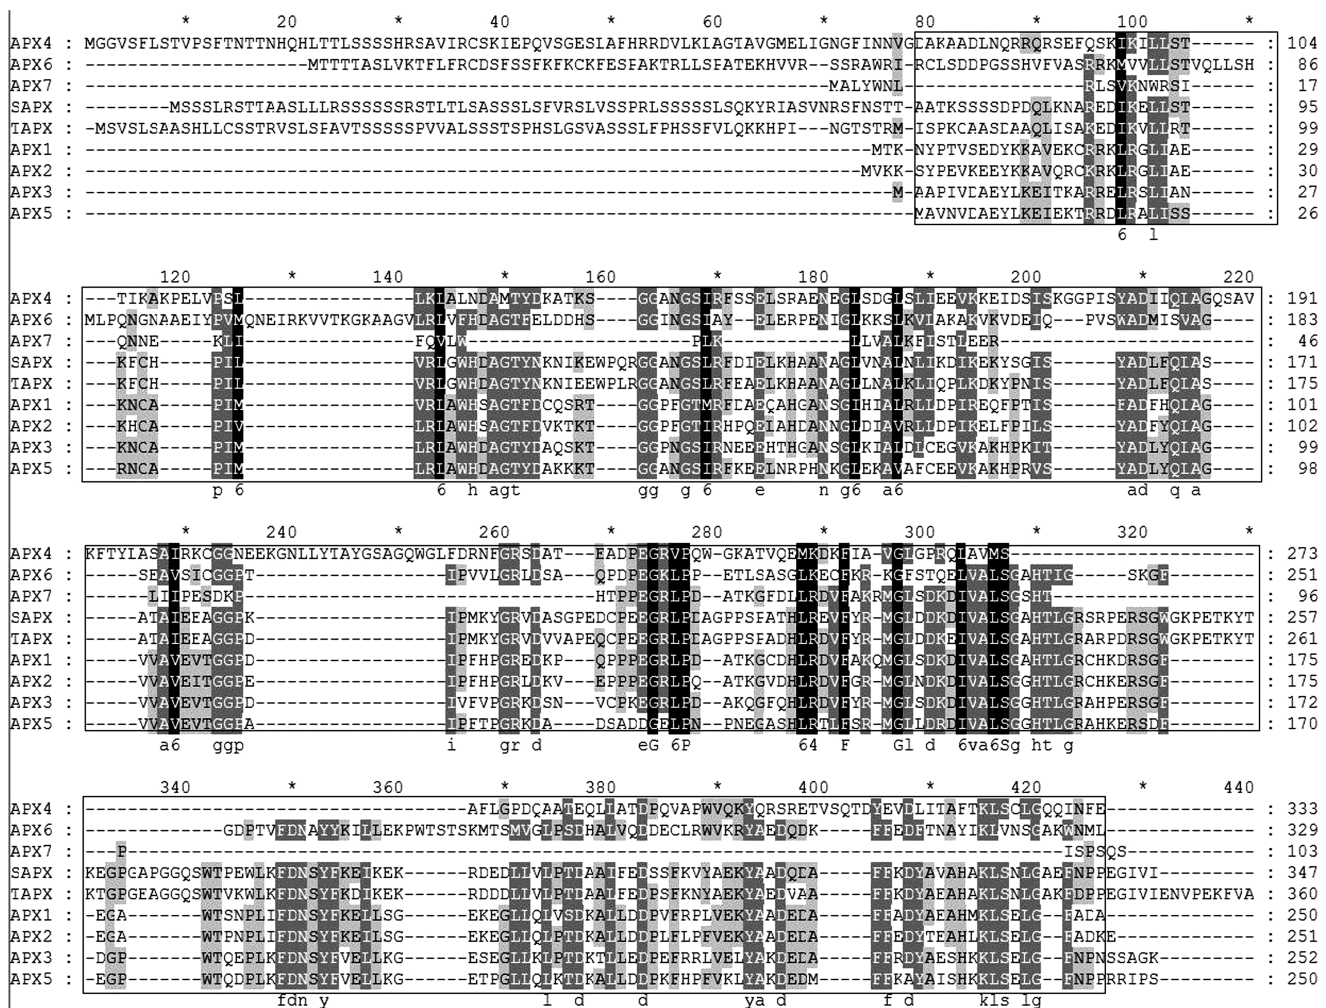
* 20 * 40 * 60 * 80 * 100 *

APX4 : MGGVSFLSTVPSFTNTTNHQHLTTLSSSSHRSAVIRCSKIEPQVSGESIAFHRRDVLKLAGTAVGMELIGNGFINNVGLAKAADLNQRRQRSEFQSKIKILLST------ : 104
APX6 : ------------------------------MTTTTASLVKTKFLFRCDSFSSFKFKCKFESFAKTRLLSFATEKHVVR--SSRAWRI-RCLSDDPGSSHVFVASRRKMVVLLSTVQLLSH : 86
APX7 : ----------------------------------------------------------------------------MALYWNL-------------RLSVKNWRSI : 17
SAPX : --------MSSSLRSTTAASLLLRSSSSSSRSTLTLSASSSLSFVRSLVSSPRLSSSSSLSQKYRIASVNRSFNSTT-AATKSSSSDPDQLKNAREDIKELLST------ : 95
TAPX : -MSVSLSAASHLLCSSTRVSLSFAVTSSSSSPVVALSSSTSPHSLGSVASSSLFPHSSFVLQKKHPI---NGTSTRM-ISPKCAASLAAQLISAKEDIKVLIRT------ : 99
APX1 : ------------------------------------------------------------------------------MTK-NYPTVSEDYKKAVEKCRRKLRGLIAE------ : 29
APX2 : ------------------------------------------------------------------------------MVKK-SYPEVKEEYKKAVQRCKRKLRGLIAE------ : 30
APX3 : --------------------------------------------------------------------------------M-AAPIVDAEYLKEITKARRELRSLIAN------ : 27
APX5 : ---------------------------------------------------------------------------------MAVNVVDAEYLKEIEKTRRDLRALISS------ : 26
6 l

120 * 140 * 160 * 180 * 200 * 220

APX4 : ---TIKAKPELVPSL---------------LKIALNDAMTYDKATKS----GGANGSIRFSSELSRAENEGLSDGLSLIEEVKKEIDSISKGGPISYADIIQIAGQSAV : 191
APX6 : MLPQNGNAAEIYPVMQNEIRKVVTKGKAAGVLRLVFHDAGTFELDDHS----GGINGSIAY---ELERPENIGLKKSLKVIAKAKVKVDEIQ---PVSWADMISVAG---- : 183
APX7 : ---QNNE-----KLI---------------FQVLW--------------------------PLK--------------ILVALKFISTLEER------- : 46
SAPX : ---KFCH-----PIL---------------VRLGWHDAGTYNKNIKEWPQRGGANGSLRFDIELKHAANAGLVNALNLIKDIKEKYSGIS-------YADLFQIAS---- : 171
TAPX : ---KFCH-----PIL---------------VRLGWHDAGTYNKNIEEWPLRGGANGSLRFEAELKHAANAGLLNALKLIQPLKDKYPNIS-------YADLFQLAS---- : 175
APX1 : ---KNCA-----PIM---------------VRIAWHSAGTFDCQSRT----GGPFGTMRFDAEQAHGANSGIHIALRLLDPIREQFPTIS-------FADFHQIAG---- : 101
APX2 : ---KHCA-----PIV---------------LRIAWHSAGTFDVKTKT----GGPFGTIRHPQELAHDANNGLDIAVRLLDPIKELFPILS-------YADFYQLAG---- : 102
APX3 : ---KNCA-----PIM---------------LRLAWHDAGTYDAQSKT----GGPNGSIRNEEEHTHGANSGLKIALDLCEGVKAKHPKIT-------YADLYQLAG---- : 99
APX5 : ---RNCA-----PIM---------------LRLAWHDAGTYDAKKKT----GGANGSIRFKEELNRPHNKGLEKAVAFCEEVKAKHPRVS-------YADLYQIAG---- : 98
p 6 6 h agt gg g 6 e n g6 a6 ad q a

* 240 * 260 * 280 * 300 * 320 *

APX4 : KFTYIASAIRKCGGNEEKGNLLYTAYGSAGQWGLFDRNFGRSDAT----EADPEGRVPQW-GKATVQEMKDKFIA-VGIGPRQLAVMS---------------------- : 273
APX6 : -----SEAVSICGGPT--------------------IPVVLGRLDSA----QPDPEGKLPP--ETLSASGLKECFKR-KGFSTQELVALSGAHTIG-----SKGF----- : 251
APX7 : ------LIIPESDKP-----------------------------HTPPEGRLPD--ATKGFDLLRDVFAKRMGISDKDIVALSGSHT--------- : 96
SAPX : -----ATAIEEAGGEK--------------------IPMKYGRVDASGPEDCPEEGRLPDAGPPSPATHLREVFYR-MGLNDKEIVALSGAHTLGRSRPERSGWGKPETKYT : 257
TAPX : -----ATAIEEAGGED--------------------IPMKYGRVDVVAPEQCPEEGRLPDAGPPSPADHLRDVFYR-MGLDDKDIVALSGAHTLGRARPDRSGWGKPETKYT : 261
APX1 : -----VVAVEVTGGED--------------------IPFHPGREDKP----QPPPEGRLPD--ATKGCDHLRDVFAKQMGLSDKDIVALSGAHTLGRCHKDRSGF----- : 175
APX2 : -----VVAVEITGGEE--------------------IPFHPGRLDKV----EPPPEGRLPQ--ATKGVDHLRDVFGR-MGLNDKDIVALSGGHTLGRCHKERSGF----- : 175
APX3 : -----VVAVEVTGGED--------------------IVFVPGRKDSN----VCPKEGRLPD--AKQGFQHLRDVFYR-MGLSDKDIVALSGGHTLGRAHPERSGF----- : 172
APX5 : -----VVAVEVTGGEA--------------------IPFTPGRKDA-----DSADDGELPN--PNEGASHLRTLFSR-MGLLDRDIVALSGGHTLGRAHKERSDF----- : 170
a6 ggp i gr d eG 6P 64 F Gl d 6va6Sg ht g

340 * 360 * 380 * 400 * 420 * 440

APX4 : -------------------------------------AFLGPDQAATEQLIATDPQVAPWVQKYQRSRETVSQTDYEVDLITAFTKLSCLGQQINFE : 333
APX6 : ---------GDPTVFDNAYYKILLEKPWTSTSKMTSMVGLPSDHALVQDDECLRWVKRYAEDQDK------FFEDFTNAYIKLVNSGAKWNML : 329
APX7 : -P----------------------------------------------------------------------------ISPSQS- : 103
SAPX : KEGPGAPGGQSWTPEWLKFDNSYFKEIKEK-----RDEDLLVLPTDAALFEDSSFKVYAEKYAADQDA------FFKDYAVAHAKLSNLGAEFNPPEGIVI : 347
TAPX : KTGPGEAGGQSWTVKWLKFDNSYFKDIKEK-----RDDDLLVLPTDAALFEDPSFKNYAEKYAEDVAA------FFKDYAEAHAKLSNLGAKFDPPEGIVIENVPEKFVA : 360
APX1 : -EGA-------WTSNPLIFDNSYFKELLSG-----EKEGLLQLVSDKALLDDPVFRPLVEKYAADEDA------FFADYAEAHMKLSELG-FADA : 250
APX2 : -EGA-------WTPNPLIFDNSYFKEILSG-----EKEGLLQLPTDKALLDDPLFLPFVEKYAADEDA------FFEDYTEAHLKLSELG-FADKE : 251
APX3 : -DGP-------WTQEPLKFDNSYFVELLKG-----ESEGLLKLPTDKTLLEDPEFRRLVELYAKDEDA------FFRDYAESHKKLSELG-FNPNSSAGK : 252
APX5 : -EGP-------WTQDPLKFDNSYFVELLKG-----ETPGLLQLKTDKALLDDPKFHPFVKLYAKDEDM------FFKAYAISHKKLSELG-FNPPRRIPS : 250
fdn y l d d ya d f d kls lg